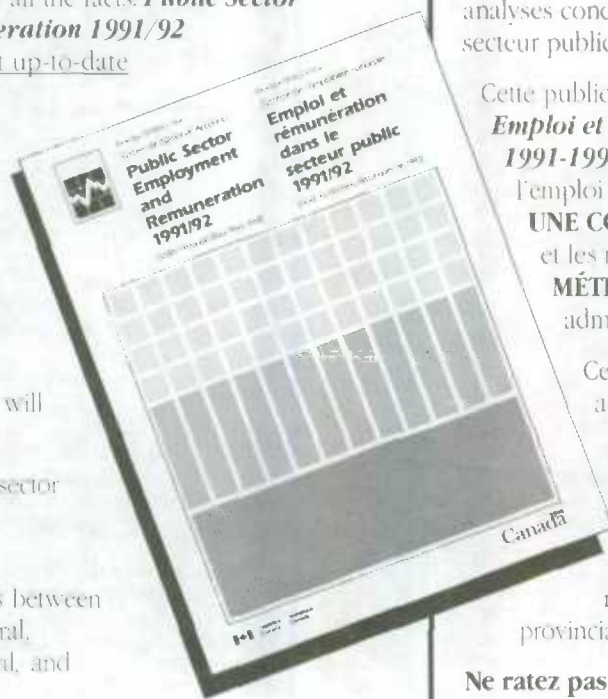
all the facts. Public Sector
eration 1991/92
t up-to-date

will

sector

s between
ral,
al, and

Public Sector
Employment
and
Remuneration
1991/92

Emploi et
rémunération
dans le
secteur public
1991/92

Canada

analyses conc
secteur public

Cette publica
Emploi et
1991-199
l'emploi
UNE CO
et les r
MÉTI
adm

Ce
a

r
provincia

Ne ratez pas